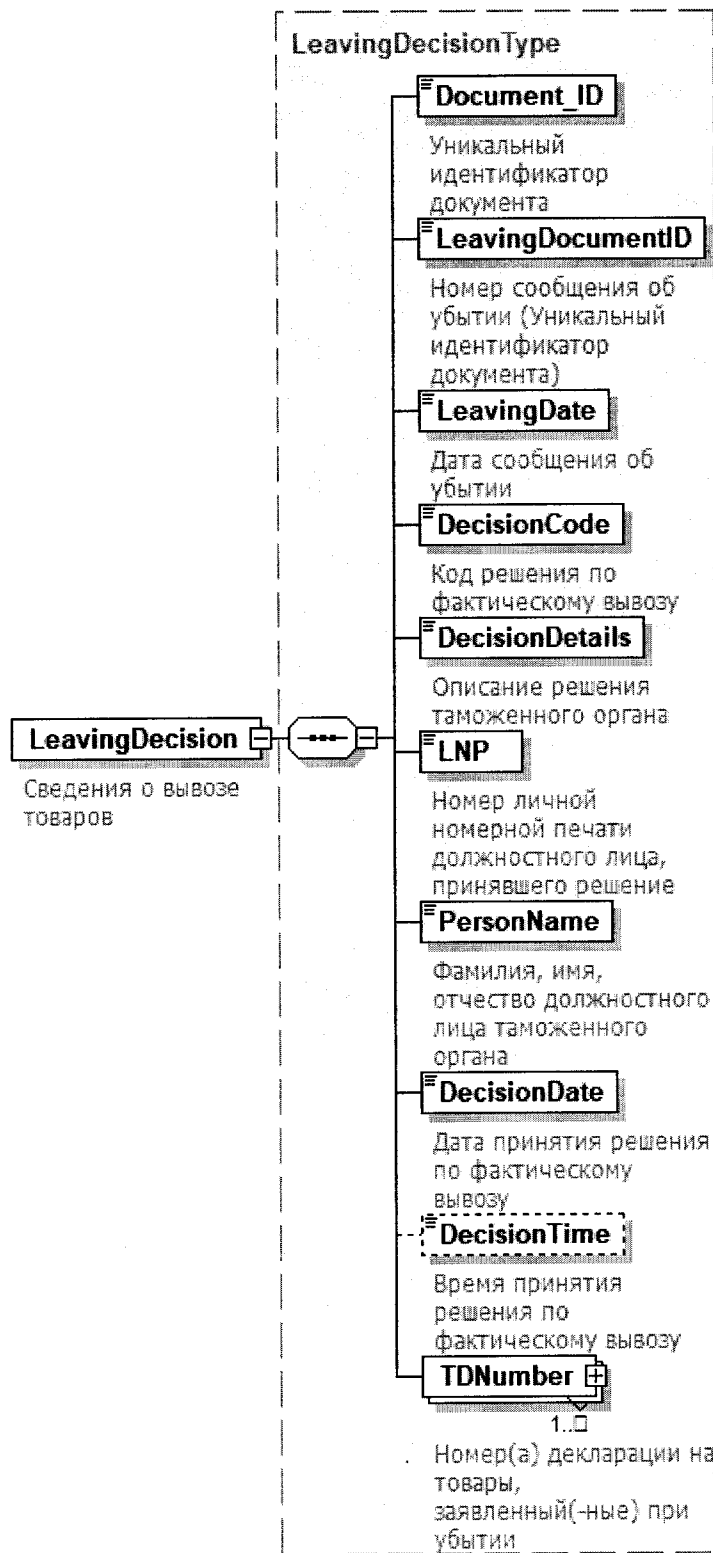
LeavingDecisionType

Document_ID
Уникальный идентификатор документа

LeavingDocumentID
Номер сообщения об убытии (Уникальный идентификатор документа)

LeavingDate
Дата сообщения об убытии

DecisionCode
Код решения по фактическому вывозу

DecisionDetails
Описание решения таможенного органа

LeavingDecision
Сведения о вывозе товаров

LNP
Номер личной номерной печати должностного лица, принявшего решение

PersonName
Фамилия, имя, отчество должностного лица таможенного органа

DecisionDate
Дата принятия решения по фактическому вывозу

DecisionTime
Время принятия решения по фактическому вывозу

TDNumber
1..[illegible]
Номер(а) декларации на товары, заявленный(-ные) при убытии